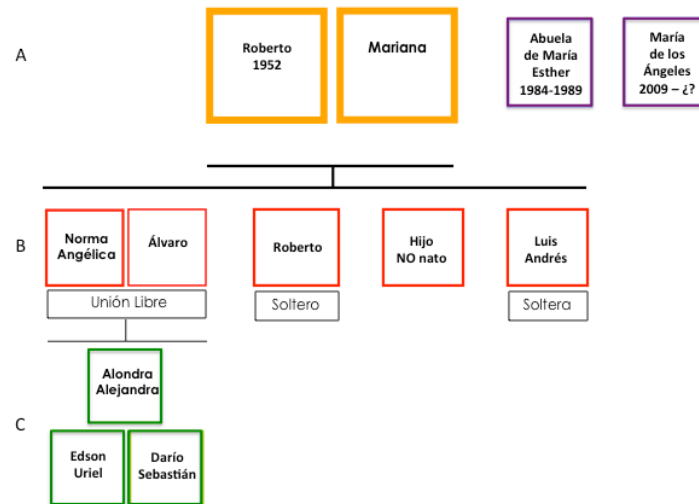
A

Roberto 1952

Mariana

Abuela de María Esther 1984-1989

María de los Ángeles 2009 – ¿?

B

Norma Angélica

Álvaro

Unión Libre

Roberto

Soltero

Hijo NO nato

Luis Andrés

Soltera

Alondra Alejandra

C

Edson Uriel

Darío Sebastián